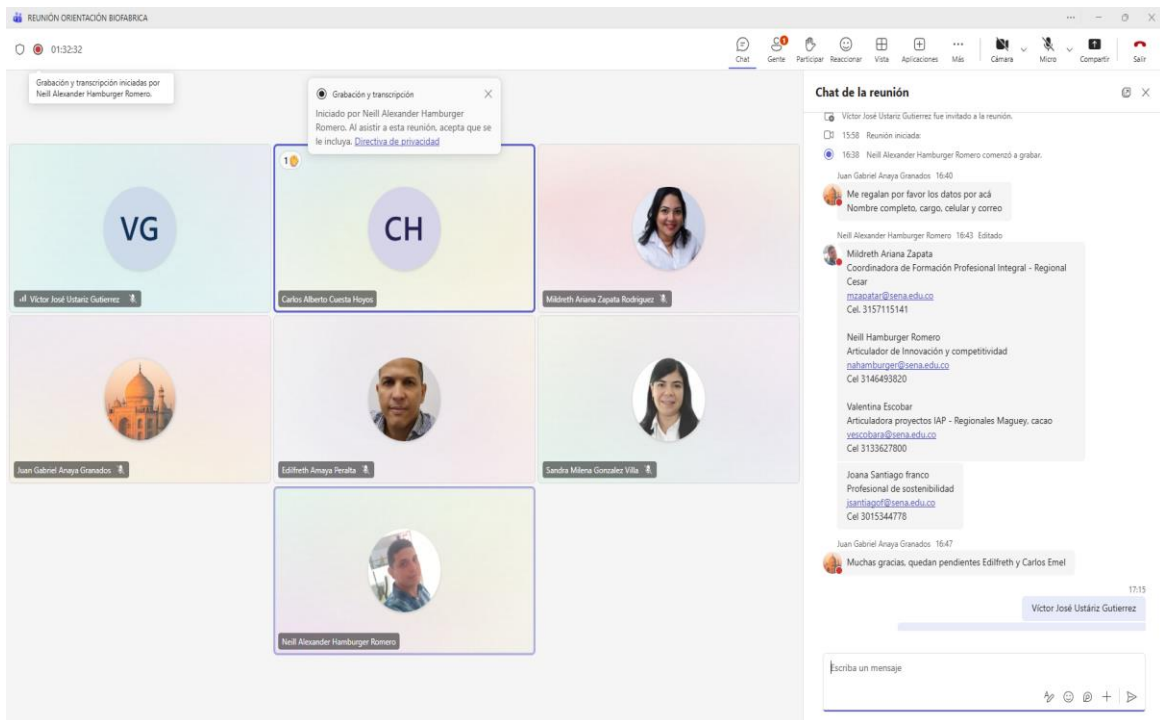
REUNIÓN ORIENTACIÓN BIOFABRICA

01:32:32

Chat Gente Participar Reaccionar Vista Aplicaciones Más Cámara Micro Compartir Salir

Grabación y transcripción iniciadas por Neill Alexander Hamburger Romero.

Grabación y transcripción

Iniciado por Neill Alexander Hamburger Romero. Al asistir a esta reunión, acepta que se le incluya. Directiva de privacidad

VG
Víctor José Ustariz Gutierrez

1
CH
Carlos Alberto Cuesta Hoyos

Mildreth Ariana Zapata Rodriguez

Juan Gabriel Anaya Granados

Edilfreth Amaya Peralta

Sandra Milena Gonzalez Villa

Neill Alexander Hamburger Romero

Chat de la reunión

Víctor José Ustariz Gutierrez fue invitado a la reunión.

15:58 Reunión iniciada:

16:38 Neill Alexander Hamburger Romero comenzó a grabar.

Juan Gabriel Anaya Granados 16:40
Me regalan por favor los datos por acá
Nombre completo, cargo, celular y correo

Neill Alexander Hamburger Romero 16:43 Editado
Mildreth Ariana Zapata
Coordinadora de Formación Profesional Integral - Regional Cesar
mzapatar@sena.edu.co
Cel. 3157115141

Neill Hamburger Romero
Articulador de Innovación y competitividad
nahamburger@sena.edu.co
Cel 3146493820

Valentina Escobar
Articuladora proyectos IAP - Regionales Maguey, cacao
vescobara@sena.edu.co
Cel 3133627800

Joana Santiago franco
Profesional de sostenibilidad
jsantiagof@sena.edu.co
Cel 3015344778

Juan Gabriel Anaya Granados 16:47
Muchas gracias, quedan pendientes Edilfreth y Carlos Emel

17:15
Víctor José Ustáriz Gutierrez

Escriba un mensaje